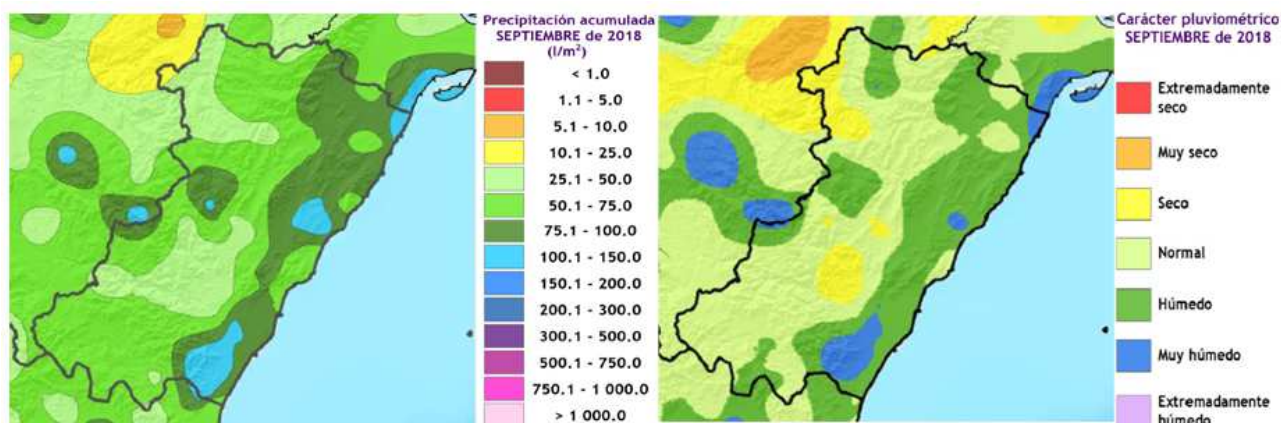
Precipitación acumulada
SEPTIEMBRE de 2018
($l/m^2$)

< 1.0
1.1 - 5.0
5.1 - 10.0
10.1 - 25.0
25.1 - 50.0
50.1 - 75.0
75.1 - 100.0
100.1 - 150.0
150.1 - 200.0
200.1 - 300.0
300.1 - 500.0
500.1 - 750.0
750.1 - 1 000.0
> 1 000.0

Carácter pluviométrico
SEPTIEMBRE de 2018

Extremadamente seco
Muy seco
Seco
Normal
Húmedo
Muy húmedo
Extremadamente húmedo